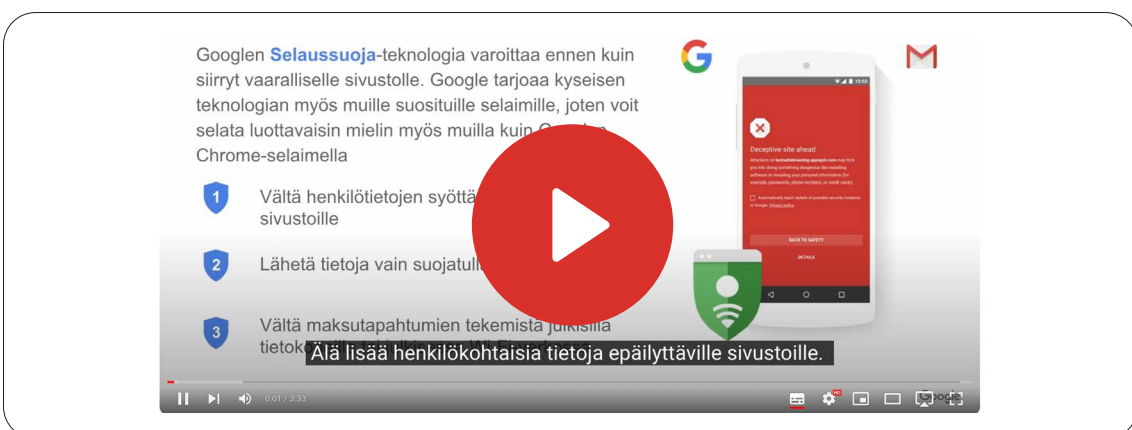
Googlen Selaussuoja-teknologia varoittaa ennen kuin siirryt vaaralliselle sivustolle. Google tarjoaa kyseisen teknologian myös muille suosituille selaimille, joten voit selata luottavaisin mielin myös muilla kuin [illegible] Chrome-selaimella

1 Vältä henkilötietojen syöttä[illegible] sivustoille

2 Lähetä tietoja vain suojatull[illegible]

3 Vältä maksutapahtumien tekemistä julkisilla tietok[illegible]

Deceptive site ahead

Attackers on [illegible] may trick you into doing something dangerous like installing software or revealing your personal information (for example, passwords, phone numbers, or credit cards).

Automatically report details of possible security incidents to Google. Privacy policy

BACK TO SAFETY

DETAILS

Älä lisää henkilökohtaisia tietoja epäilyttäville sivustoille.

0:01 / 3:33

Google